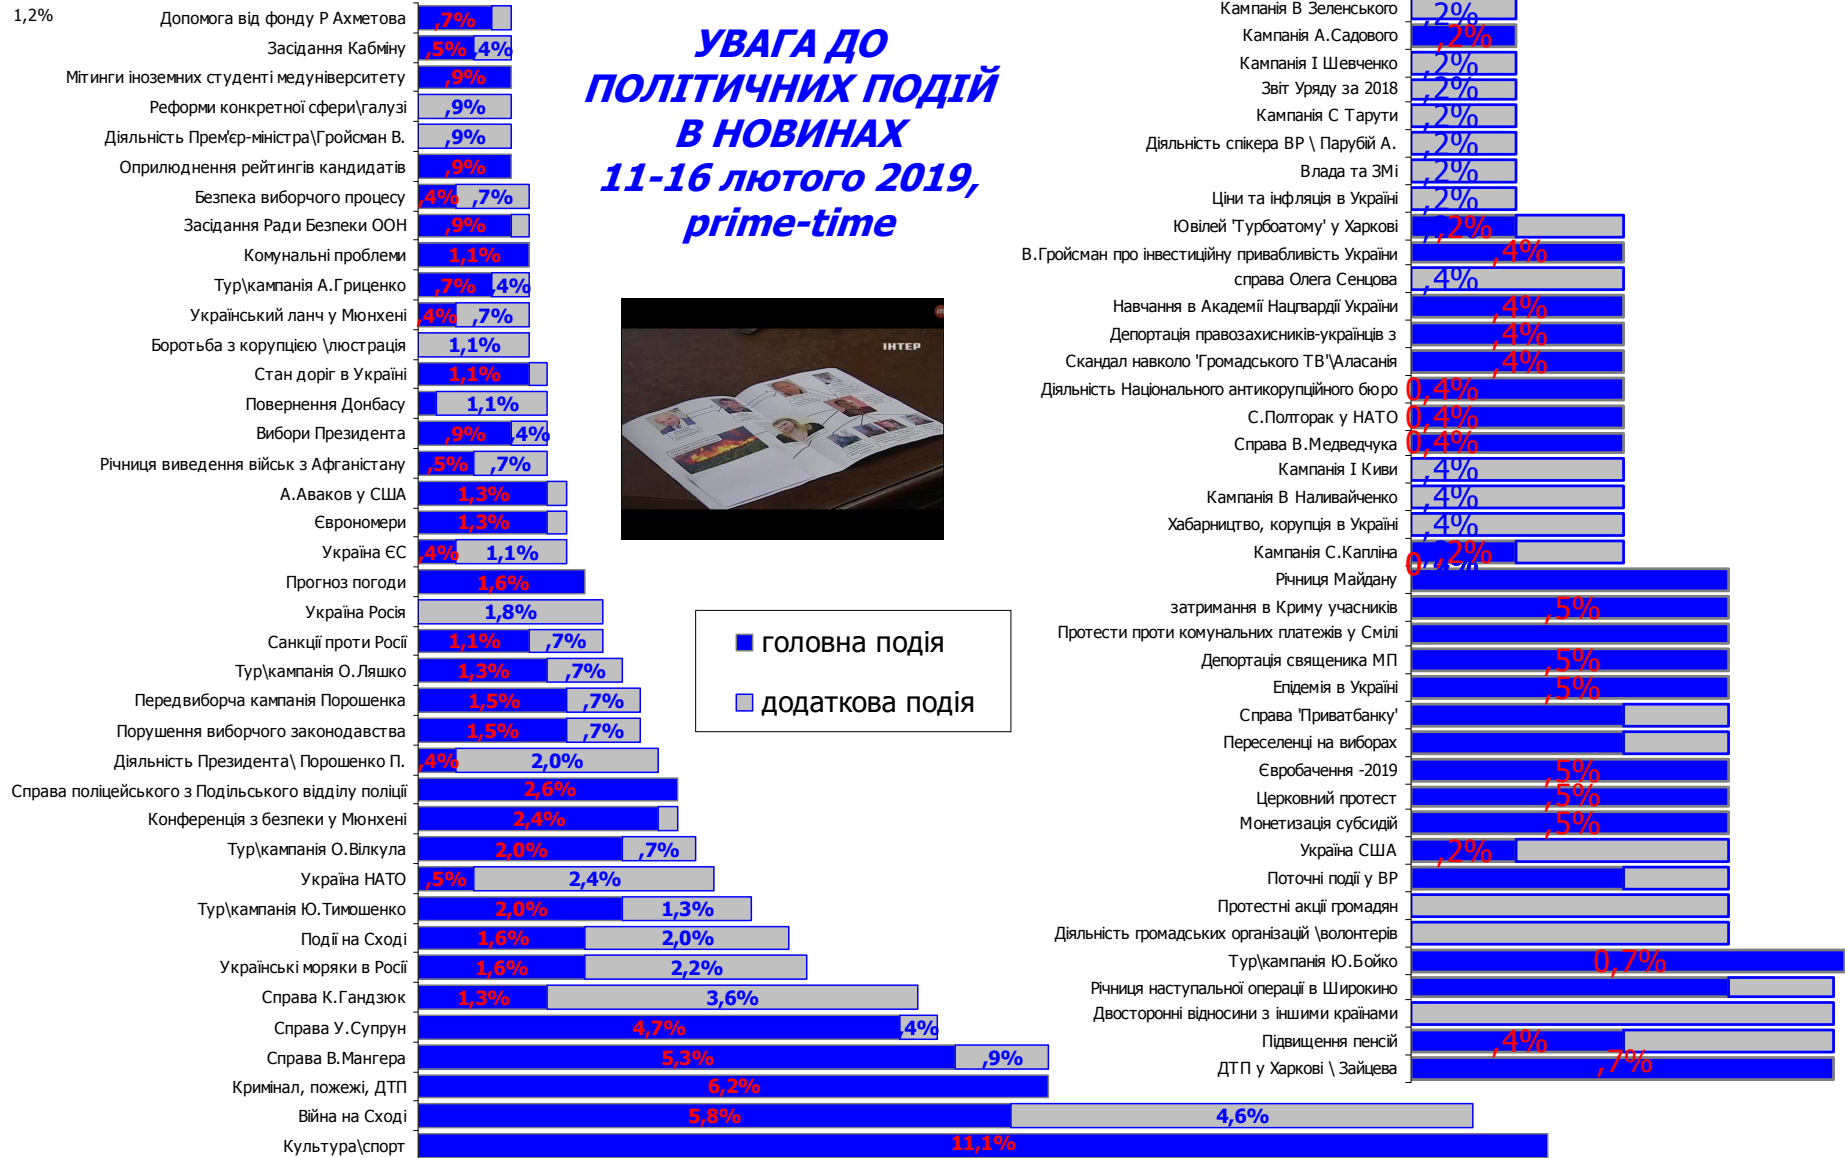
УВАГА ДО ПОЛІТИЧНИХ ПОДІЙ В НОВИНАХ 11-16 лютого 2019, prime-time

1,2%

| Подія | головна | додаткова |
|---|---|---|
| Допомога від фонду Р Ахметова | ,7% | |
| Засідання Кабміну | ,5% | ,4% |
| Мітинги іноземних студенті медуніверситету | ,9% | |
| Реформи конкретної сфери\галузі | | ,9% |
| Діяльність Прем'єр-міністра\Гройсман В. | | ,9% |
| Оприлюднення рейтингів кандидатів | ,9% | |
| Безпека виборчого процесу | ,4% | ,7% |
| Засідання Ради Безпеки ООН | ,9% | |
| Комунальні проблеми | 1,1% | |
| Тур\кампанія А.Гриценко | ,7% | ,4% |
| Український ланч у Мюнхені | ,4% | ,7% |
| Боротьба з корупцією \люстрація | | 1,1% |
| Стан доріг в Україні | 1,1% | |
| Повернення Донбасу | | 1,1% |
| Вибори Президента | ,9% | ,4% |
| Річниця виведення військ з Афганістану | ,5% | ,7% |
| А.Аваков у США | 1,3% | |
| Єврономери | 1,3% | |
| Україна ЄС | ,4% | 1,1% |
| Прогноз погоди | 1,6% | |
| Україна Росія | | 1,8% |
| Санкції проти Росії | 1,1% | ,7% |
| Тур\кампанія О.Ляшко | 1,3% | ,7% |
| Передвиборча кампанія Порошенка | 1,5% | ,7% |
| Порушення виборчого законодавства | 1,5% | ,7% |
| Діяльність Президента\ Порошенко П. | ,4% | 2,0% |
| Справа поліцейського з Подільського відділу поліції | 2,6% | |
| Конференція з безпеки у Мюнхені | 2,4% | |
| Тур\кампанія О.Вілкула | 2,0% | ,7% |
| Україна НАТО | ,5% | 2,4% |
| Тур\кампанія Ю.Тимошенко | 2,0% | 1,3% |
| Події на Сході | 1,6% | 2,0% |
| Українські моряки в Росії | 1,6% | 2,2% |
| Справа К.Гандзюк | 1,3% | 3,6% |
| Справа У.Супрун | 4,7% | ,4% |
| Справа В.Мангера | 5,3% | ,9% |
| Кримінал, пожежі, ДТП | 6,2% | |
| Війна на Сході | 5,8% | 4,6% |
| Культура\спорт | 11,1% | |

ІНТЕР

головна подія
додаткова подія

| Подія | Значення |
|---|---|
| Кампанія В Зеленського | ,2% |
| Кампанія А.Садового | ,2% |
| Кампанія І Шевченко | ,2% |
| Звіт Уряду за 2018 | ,2% |
| Кампанія С Тарути | ,2% |
| Діяльність спікера ВР \ Парубій А. | ,2% |
| Влада та ЗМі | ,2% |
| Ціни та інфляція в Україні | ,2% |
| Ювілей 'Турбоатому' у Харкові | ,2% |
| В.Гройсман про інвестиційну привабливість України | ,4% |
| справа Олега Сенцова | ,4% |
| Навчання в Академії Нацгвардії України | ,4% |
| Депортація правозахисників-українців з | ,4% |
| Скандал навколо 'Громадського ТВ'\Аласанія | ,4% |
| Діяльність Національного антикорупційного бюро | 0,4% |
| С.Полторак у НАТО | 0,4% |
| Справа В.Медведчука | 0,4% |
| Кампанія І Киви | ,4% |
| Кампанія В Наливайченко | ,4% |
| Хабарництво, корупція в Україні | ,4% |
| Кампанія С.Капліна | ,2% |
| Річниця Майдану | |
| затримання в Криму учасників | ,5% |
| Протести проти комунальних платежів у Смілі | |
| Депортація священика МП | ,5% |
| Епідемія в Україні | ,5% |
| Справа 'Приватбанку' | |
| Переселенці на виборах | |
| Євробачення -2019 | ,5% |
| Церковний протест | ,5% |
| Монетизація субсидій | ,5% |
| Україна США | ,2% |
| Поточні події у ВР | |
| Протестні акції громадян | |
| Діяльність громадських організацій \волонтерів | |
| Тур\кампанія Ю.Бойко | 0,7% |
| Річниця наступальної операці в Широкино | |
| Двосторонні відносини з іншими країнами | |
| Підвищення пенсій | ,4% |
| ДТП у Харкові \ Зайцева | ,7% |